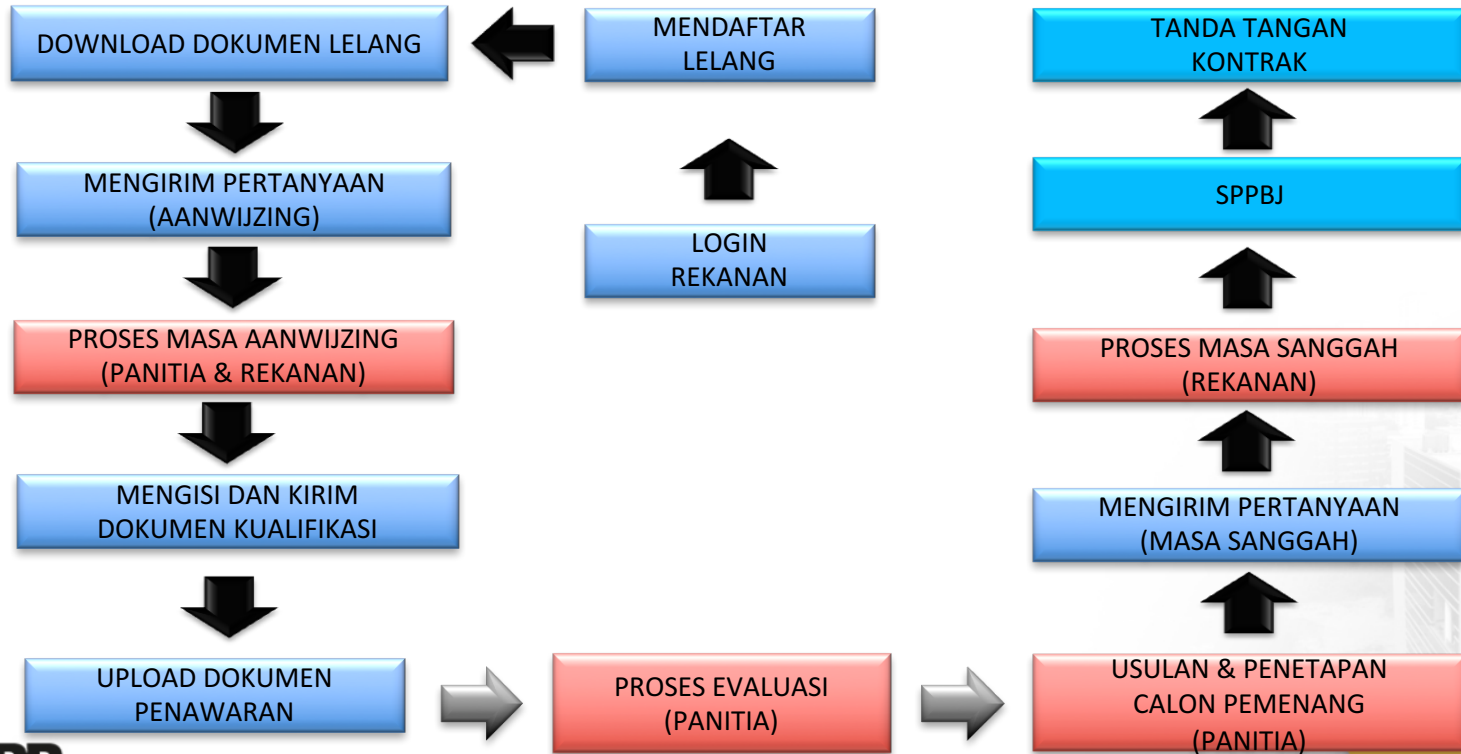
LOGIN
REKANAN

MENDAFTAR
LELANG

DOWNLOAD DOKUMEN LELANG

MENGIRIM PERTANYAAN
(AANWIJZING)

PROSES MASA AANWIJZING
(PANITIA & REKANAN)

MENGISI DAN KIRIM
DOKUMEN KUALIFIKASI

UPLOAD DOKUMEN
PENAWARAN

PROSES EVALUASI
(PANITIA)

USULAN & PENETAPAN
CALON PEMENANG
(PANITIA)

MENGIRIM PERTANYAAN
(MASA SANGGAH)

PROSES MASA SANGGAH
(REKANAN)

SPPBJ

TANDA TANGAN
KONTRAK